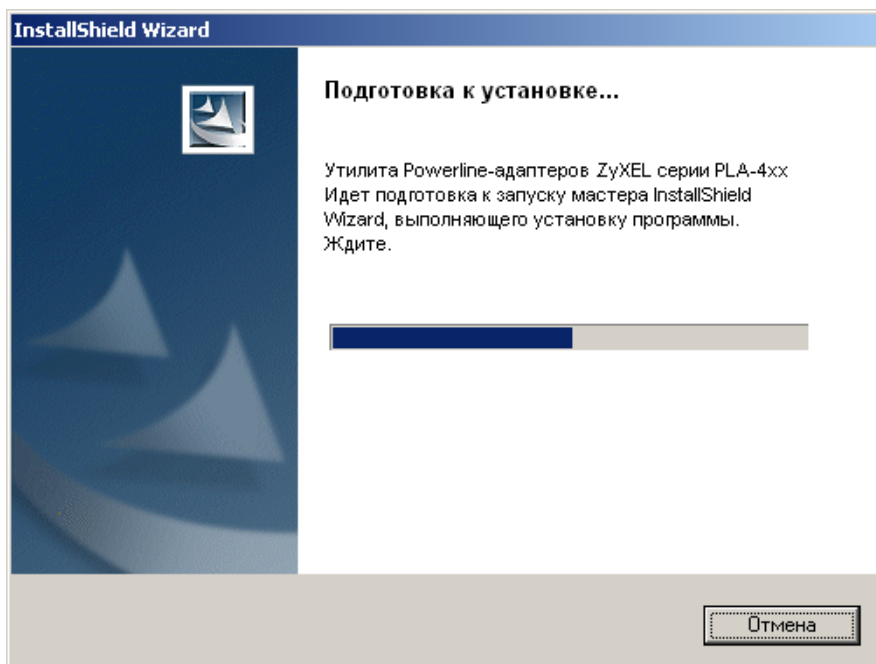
InstallShield Wizard

Подготовка к установке...

Утилита Powerline-адаптеров ZyXEL серии PLA-4xx Идет подготовка к запуску мастера InstallShield Wizard, выполняющего установку программы. Ждите.

Отмена